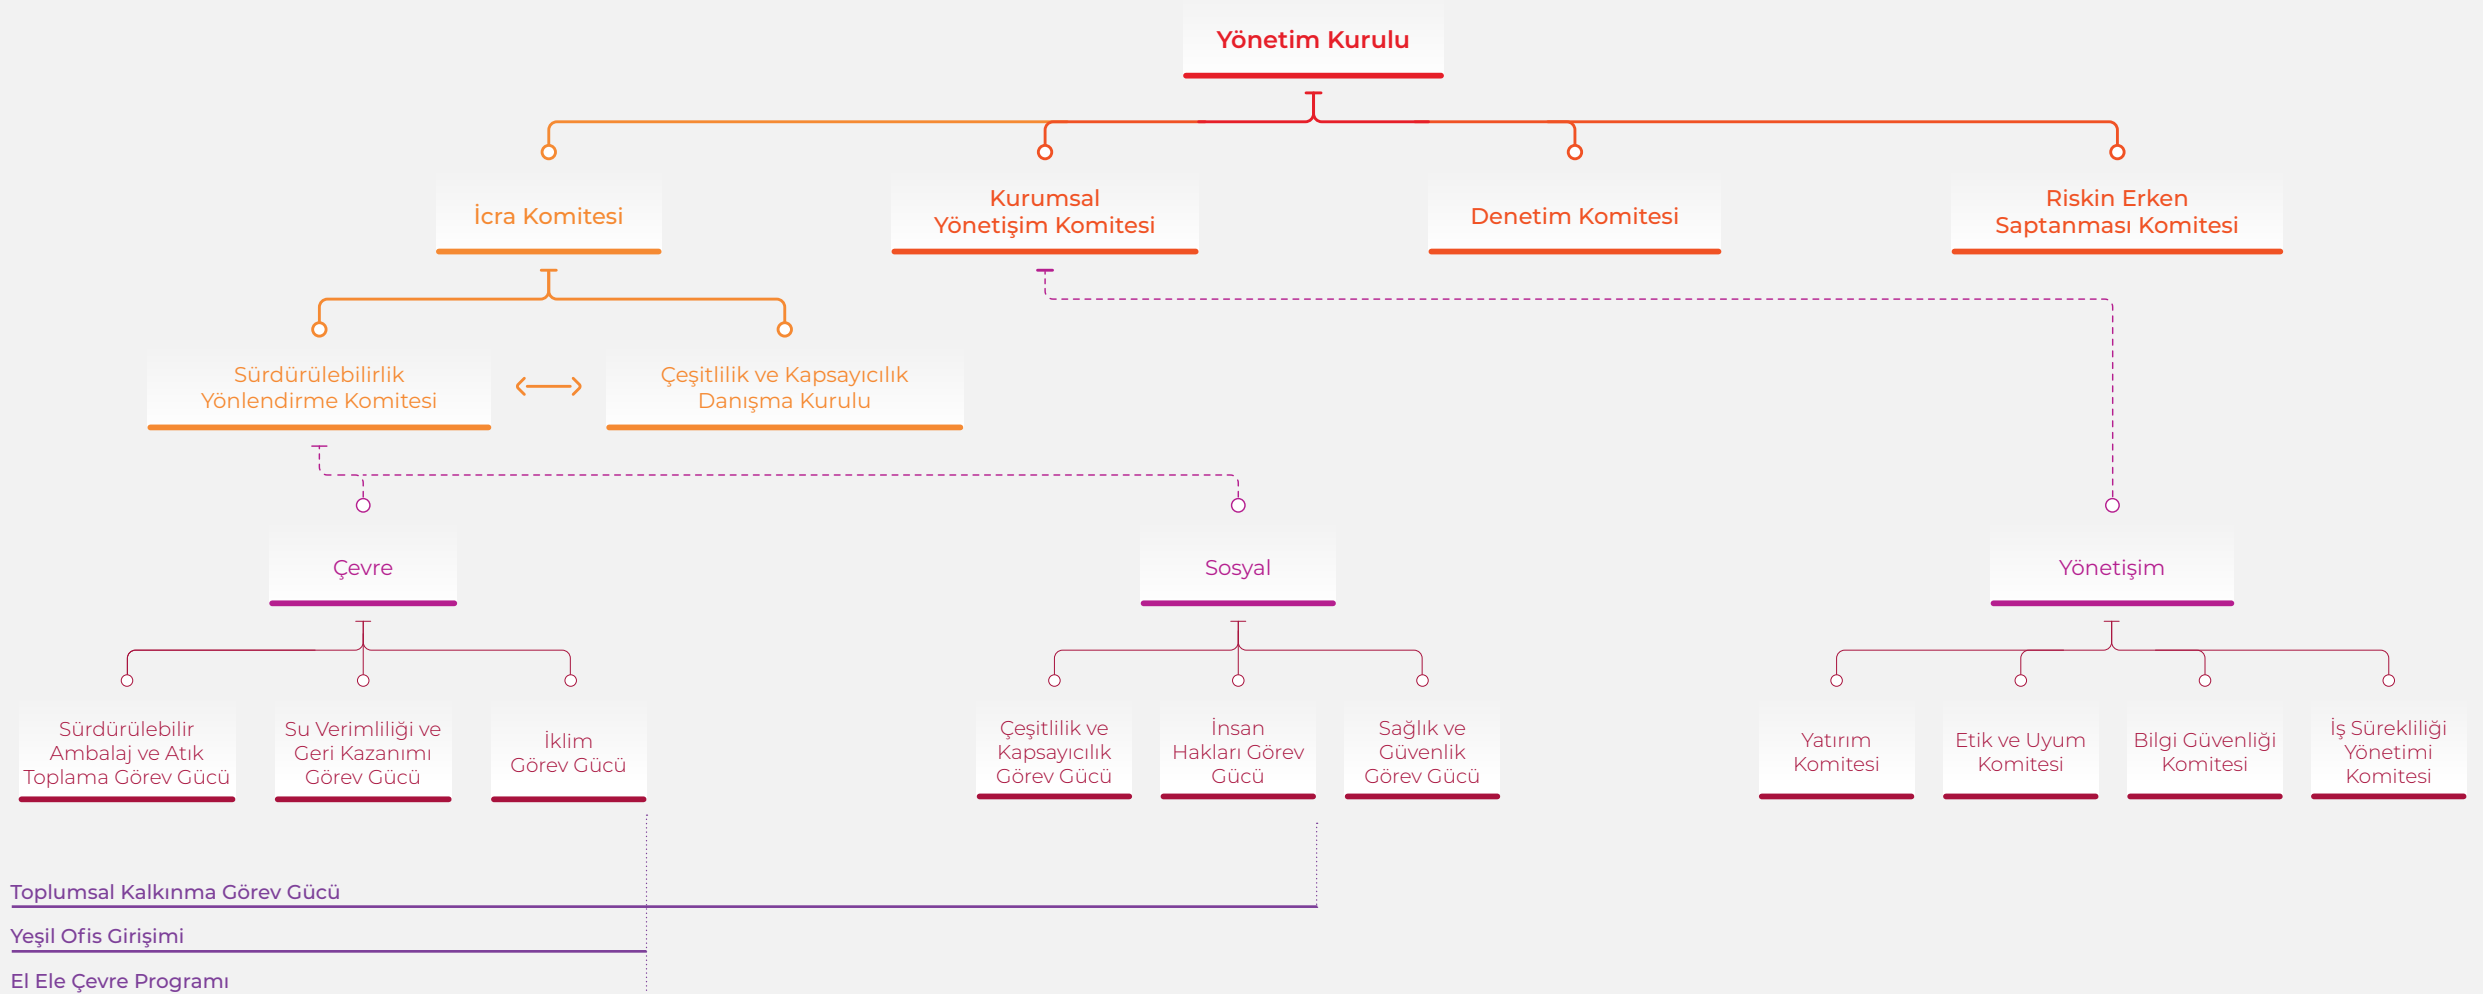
Yönetim Kurulu

İcra Komitesi

Kurumsal Yönetişim Komitesi

Denetim Komitesi

Riskin Erken Saptanması Komitesi

Sürdürülebilirlik Yönlendirme Komitesi

Çeşitlilik ve Kapsayıcılık Danışma Kurulu

Çevre

Sosyal

Yönetişim

Sürdürülebilir Ambalaj ve Atık Toplama Görev Gücü

Su Verimliliği ve Geri Kazanımı Görev Gücü

İklim Görev Gücü

Çeşitlilik ve Kapsayıcılık Görev Gücü

İnsan Hakları Görev Gücü

Sağlık ve Güvenlik Görev Gücü

Yatırım Komitesi

Etik ve Uyum Komitesi

Bilgi Güvenliği Komitesi

İş Sürekliliği Yönetimi Komitesi

Toplumsal Kalkınma Görev Gücü

Yeşil Ofis Girişimi

El Ele Çevre Programı